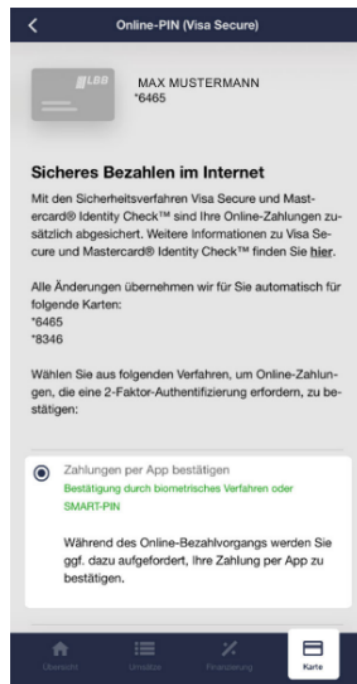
Online-PIN (Visa Secure)

LBB

MAX MUSTERMANN
*6465

Sicheres Bezahlen im Internet

Mit den Sicherheitsverfahren Visa Secure und Mastercard® Identity Check™ sind Ihre Online-Zahlungen zusätzlich abgesichert. Weitere Informationen zu Visa Secure und Mastercard® Identity Check™ finden Sie hier.

Alle Änderungen übernehmen wir für Sie automatisch für folgende Karten:
*6465
*8346

Wählen Sie aus folgenden Verfahren, um Online-Zahlungen, die eine 2-Faktor-Authentifizierung erfordern, zu bestätigen:

Zahlungen per App bestätigen
Bestätigung durch biometrisches Verfahren oder SMART-PIN

Während des Online-Bezahlvorgangs werden Sie ggf. dazu aufgefordert, Ihre Zahlung per App zu bestätigen.

Übersicht
Umsätze
Finanzierung
Karte